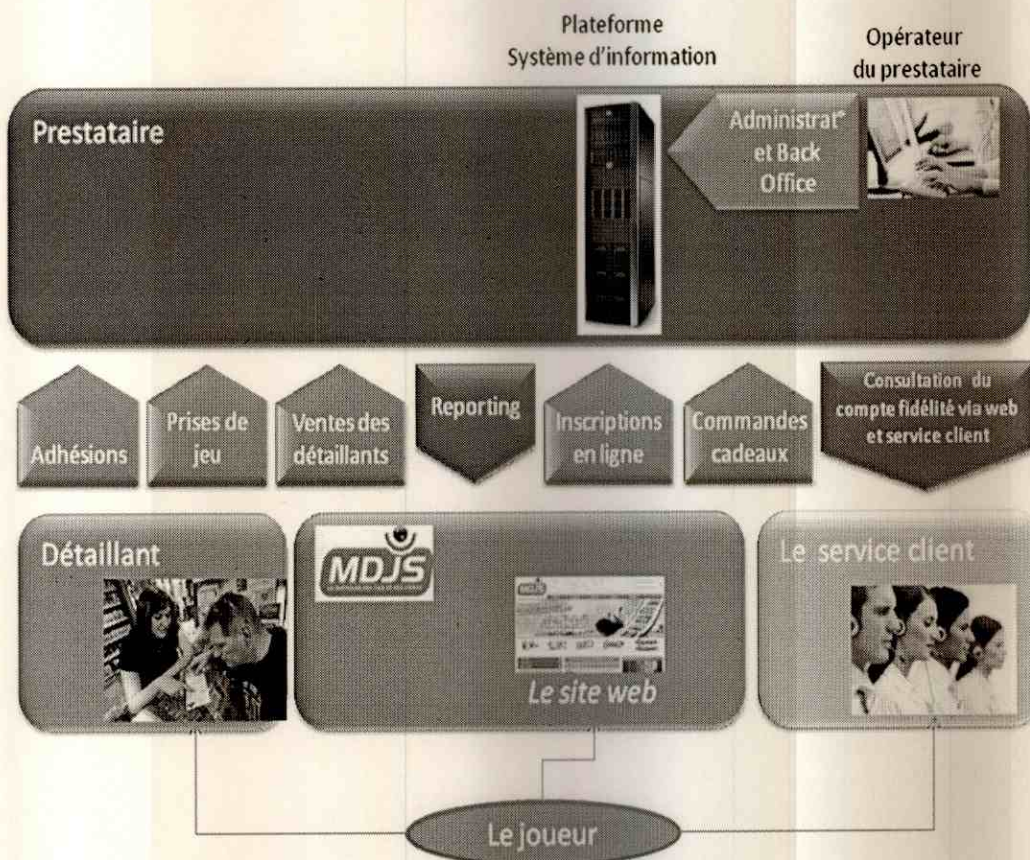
Plateforme
Système d'information

Opérateur
du prestataire

Prestataire

Administratº
et Back
Office

Adhésions

Prises de
jeu

Ventes des
détaillants

Reporting

Inscriptions
en ligne

Commandes
cadeaux

Consultation du
compte fidélité via web
et service client

Détaillant

MDJS

Le site web

Le service client

Le joueur